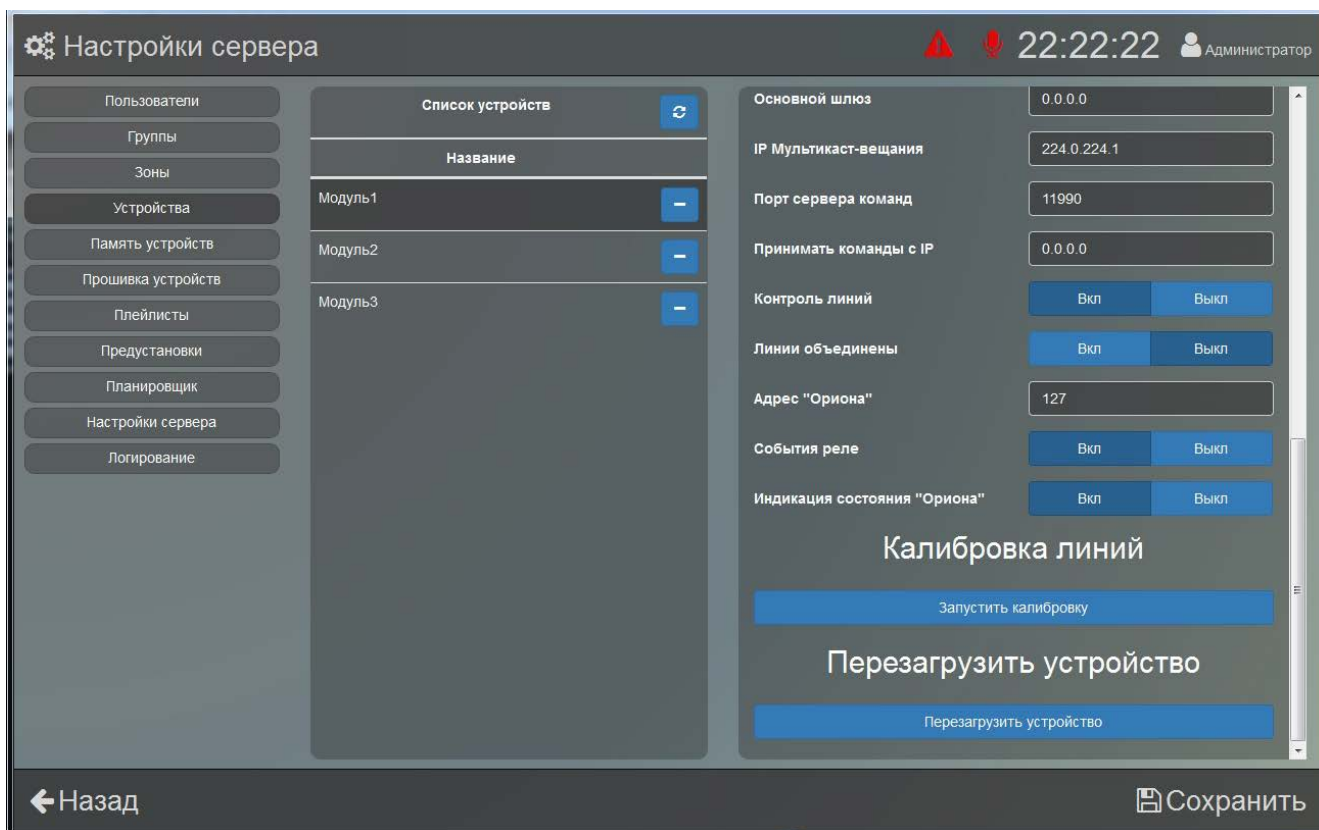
Настройки сервера

22:22:22 Администратор

Пользователи
Группы
Зоны
Устройства
Память устройств
Прошивка устройств
Плейлисты
Предустановки
Планировщик
Настройки сервера
Логирование

Список устройств

Название

Модуль1
Модуль2
Модуль3

Основной шлюз 0.0.0.0
IP Мультикаст-вещания 224.0.224.1
Порт сервера команд 11990
Принимать команды с IP 0.0.0.0
Контроль линий Вкл Выкл
Линии объединены Вкл Выкл
Адрес "Ориона" 127
События реле Вкл Выкл
Индикация состояния "Ориона" Вкл Выкл

Калибровка линий

Запустить калибровку

Перезагрузить устройство

Перезагрузить устройство

Назад

Сохранить